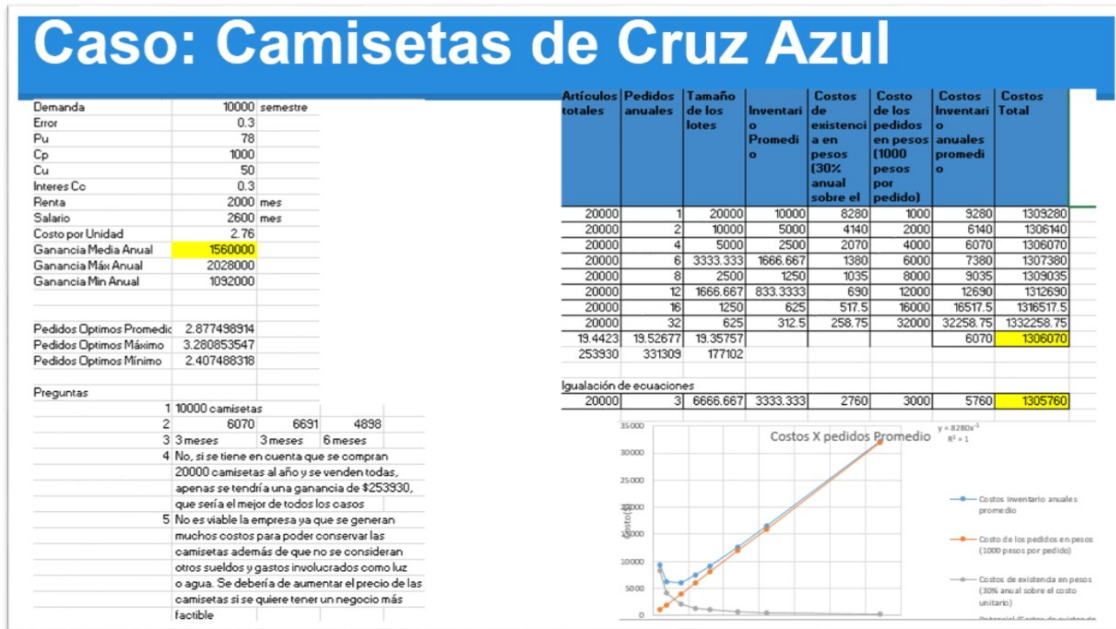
Caso: Camisetas de Cruz Azul

| | | |
|---|---|---|
| Demanda | 10000 | semestre |
| Error | 0.3 | |
| Pu | 78 | |
| Cp | 1000 | |
| Cu | 50 | |
| Interes Co | 0.3 | |
| Renta | 2000 | mes |
| Salario | 2600 | mes |
| Costo por Unidad | 2.76 | |
| Ganancia Media Anual | 1560000 | |
| Ganancia Máx Anual | 2028000 | |
| Ganancia Min Anual | 1092000 | |

| | |
|---|---|
| Pedidos Optimos Promedio | 2.877498914 |
| Pedidos Optimos Máximo | 3.280853547 |
| Pedidos Optimos Mínimo | 2.407488318 |

Preguntas
1 10000 camisetas
2 6070 6691 4898
3 3 meses 3 meses 6 meses
4 No, si se tiene en cuenta que se compran 20000 camisetas al año y se venden todas, apenas se tendría una ganancia de $253930, que sería el mejor de todos los casos
5 No es viable la empresa ya que se generan muchos costos para poder conservar las camisetas además de que no se consideran otros sueldos y gastos involucrados como luz o agua. Se debería de aumentar el precio de las camisetas si se quiere tener un negocio más factible

| Artículos totales | Pedidos anuales | Tamaño de los lotes | Inventario Promedio | Costos de existencia en pesos (30% anual sobre el | Costo de los pedidos en pesos (1000 pesos por pedido) | Costos Inventario anuales promedio | Costos Total |
|---|---|---|---|---|---|---|---|
| 20000 | 1 | 20000 | 10000 | 8280 | 1000 | 9280 | 1309280 |
| 20000 | 2 | 10000 | 5000 | 4140 | 2000 | 6140 | 1306140 |
| 20000 | 4 | 5000 | 2500 | 2070 | 4000 | 6070 | 1306070 |
| 20000 | 6 | 3333.333 | 1666.667 | 1380 | 6000 | 7380 | 1307380 |
| 20000 | 8 | 2500 | 1250 | 1035 | 8000 | 9035 | 1309035 |
| 20000 | 12 | 1666.667 | 833.3333 | 690 | 12000 | 12690 | 1312690 |
| 20000 | 16 | 1250 | 625 | 517.5 | 16000 | 16517.5 | 1316517.5 |
| 20000 | 32 | 625 | 312.5 | 258.75 | 32000 | 32258.75 | 1332258.75 |
| 19.4423 | 19.52677 | 19.35757 | | | | 6070 | 1306070 |
| 253930 | 331309 | 177102 | | | | | |

Igualación de ecuaciones

| 20000 | 3 | 6666.667 | 3333.333 | 2760 | 3000 | 5760 | 1305760 |
|---|---|---|---|---|---|---|---|

Costos X pedidos Promedio
y = 8280x$^{-1}$
R² = 1
35000
30000
25000
20000
15000
10000
5000
0
Costos
Costos Inventario anuales promedio
Costo de los pedidos en pesos (1000 pesos por pedido)
Costos de existencia en pesos (30% anual sobre el costo unitario)
Potencial (Costos de existencia